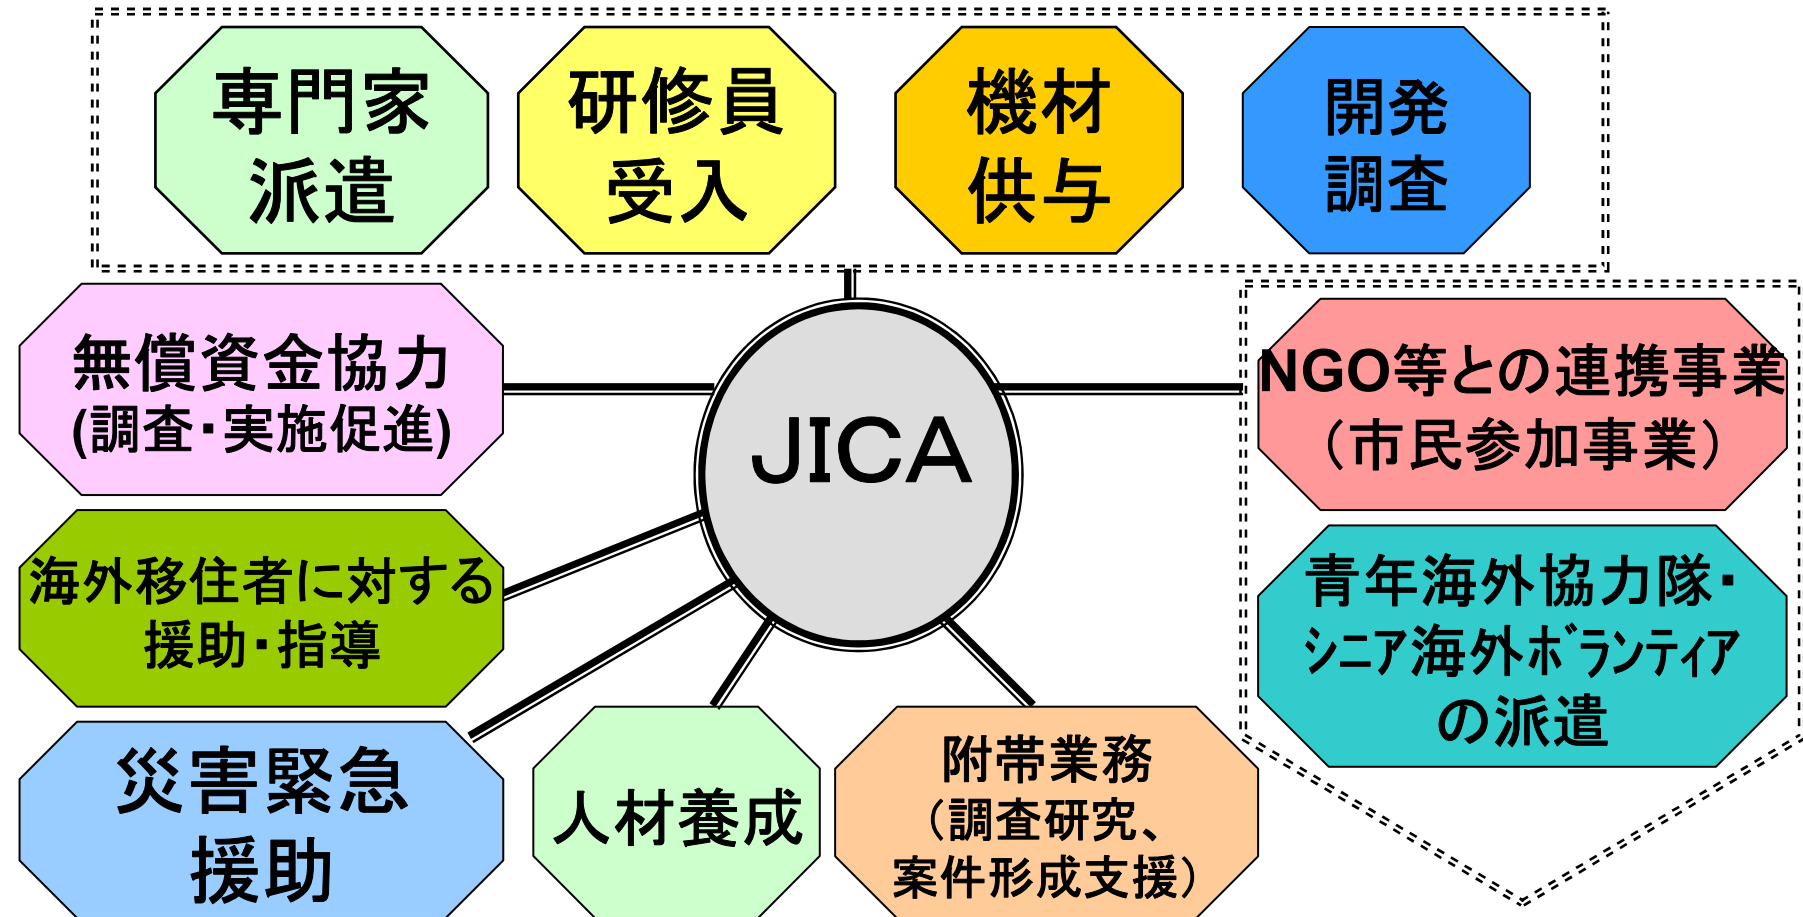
専門家派遣

研修員受入

機材供与

開発調査

無償資金協力
(調査･実施促進)

JICA

NGO等との連携事業
（市民参加事業）

海外移住者に対する援助･指導

青年海外協力隊･シニア海外ﾎﾞﾗﾝﾃｨｱの派遣

災害緊急援助

人材養成

附帯業務
（調査研究、案件形成支援）